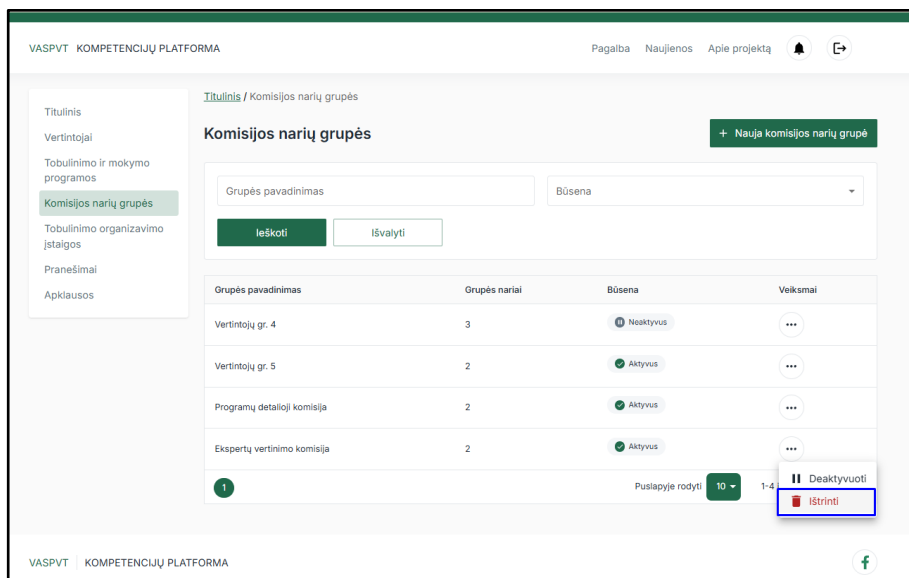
VASPVT KOMPETENCIJŲ PLATFORMA

Pagalba Naujienos Apie projektą

Titulinis
Vertintojai
Tobulinimo ir mokymo programos
Komisijos narių grupės
Tobulinimo organizavimo įstaigos
Pranešimai
Apklausos

Titulinis / Komisijos narių grupės

Komisijos narių grupės

+ Nauja komisijos narių grupė

Grupės pavadinimas

Būsena

Ieškoti

Išvalyti

| Grupės pavadinimas | Grupės nariai | Būsena | Veiksmai |
|---|---|---|---|
| Vertintojų gr. 4 | 3 | Neaktyvus | ••• |
| Vertintojų gr. 5 | 2 | Aktyvus | ••• |
| Programų detalioji komisija | 2 | Aktyvus | ••• |
| Ekspertų vertinimo komisija | 2 | Aktyvus | ••• |

1

Puslapyje rodyti 10

1-4

Deaktyvuoti
Ištrinti

VASPVT KOMPETENCIJŲ PLATFORMA

f